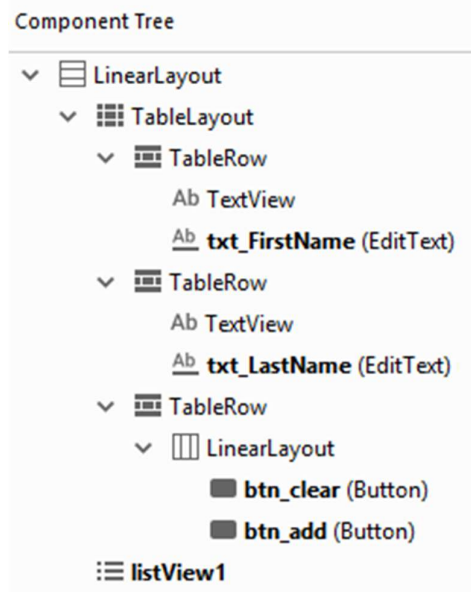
Component Tree

LinearLayout
TableLayout
TableRow
Ab TextView
Ab txt_FirstName (EditText)
TableRow
Ab TextView
Ab txt_LastName (EditText)
TableRow
LinearLayout
btn_clear (Button)
btn_add (Button)
listView1